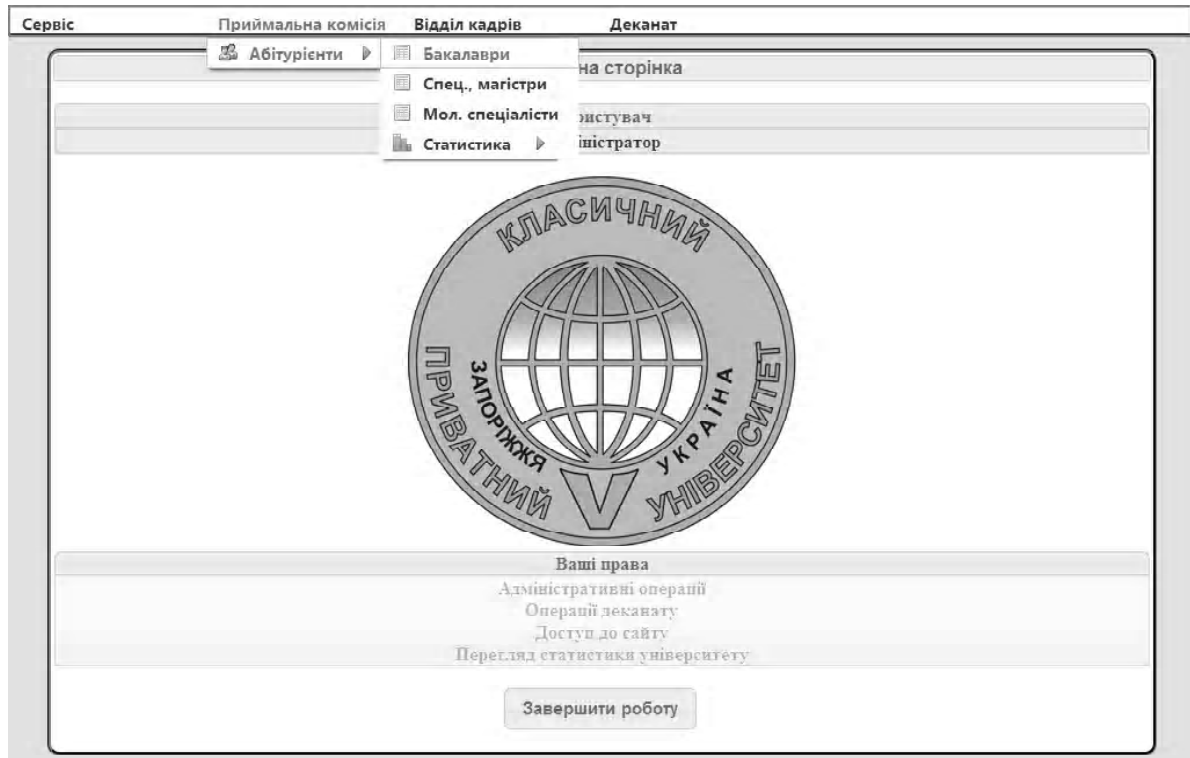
Сервіс Приймальна комісія Відділ кадрів Деканат

Абітурієнти Бакалаври
Спец., магістри
Мол. спеціалісти
Статистика

на сторінка

ористувач
іністратор

КЛАСИЧНИЙ
ПРИВАТНИЙ УНІВЕРСИТЕТ
ЗАПОРІЖЖЯ
УКРАЇНА

Ваші права
Адміністративні операції
Операції деканату
Доступ до сайту
Перегляд статистики університету

Завершити роботу